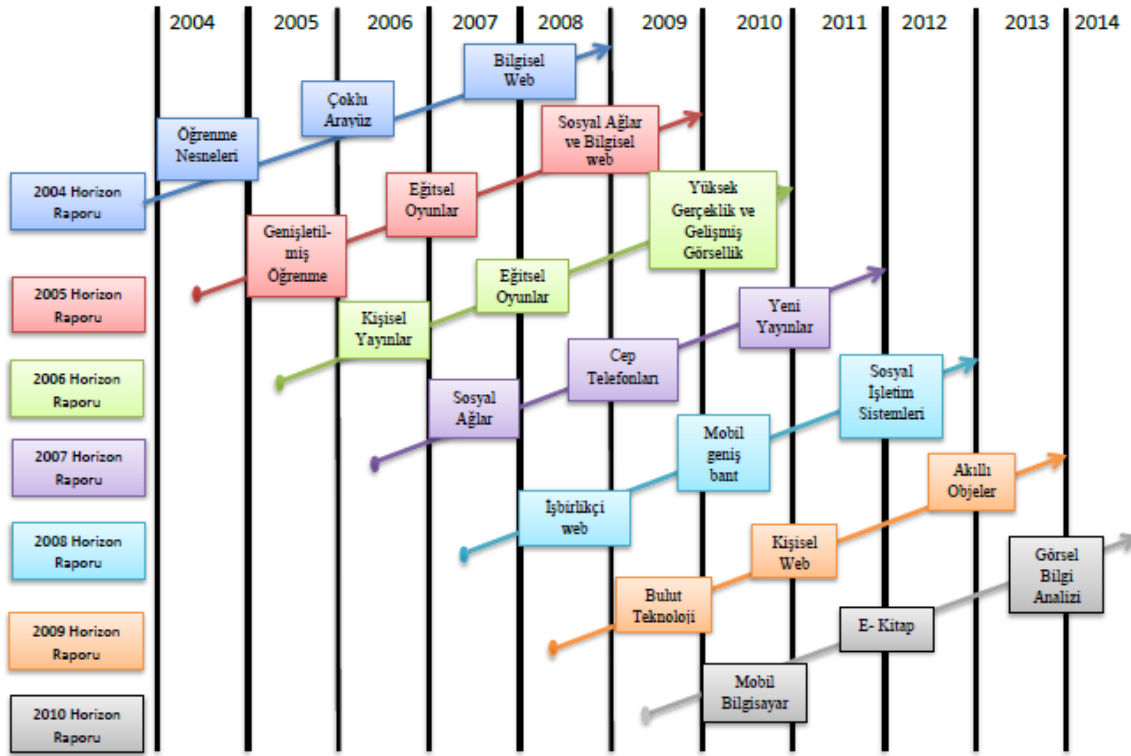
2004 2005 2006 2007 2008 2009 2010 2011 2012 2013 2014

2004 Horizon Raporu
Öğrenme Nesneleri
Çoklu Arayüz
Bilgisel Web

2005 Horizon Raporu
Genişletilmiş Öğrenme
Eğitsel Oyunlar
Sosyal Ağlar ve Bilgisel web

2006 Horizon Raporu
Kişisel Yayınlar
Eğitsel Oyunlar
Yüksek Gerçeklik ve Gelişmiş Görsellik

2007 Horizon Raporu
Sosyal Ağlar
Cep Telefonları
Yeni Yayınlar

2008 Horizon Raporu
İşbirlikçi web
Mobil geniş bant
Sosyal İşletim Sistemleri

2009 Horizon Raporu
Bulut Teknoloji
Kişisel Web
Akıllı Objeler

2010 Horizon Raporu
Mobil Bilgisayar
E- Kitap
Görsel Bilgi Analizi